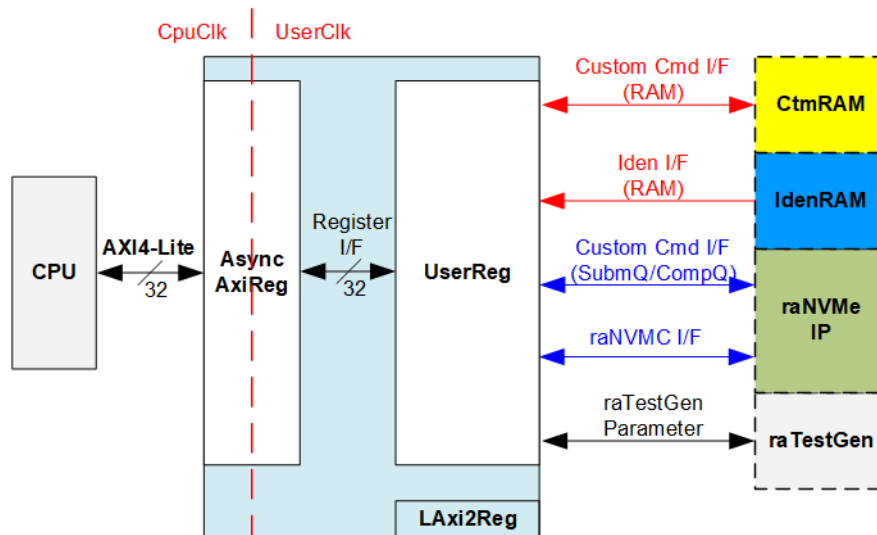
CpuClk UserClk

CPU

AXI4-Lite

32

Async AxiReg

Register I/F

32

UserReg

LAxi2Reg

Custom Cmd I/F (RAM)

CtmRAM

Iden I/F (RAM)

IdenRAM

Custom Cmd I/F (SubmQ/CompQ)

raNVMC I/F

raNVMe IP

raTestGen Parameter

raTestGen